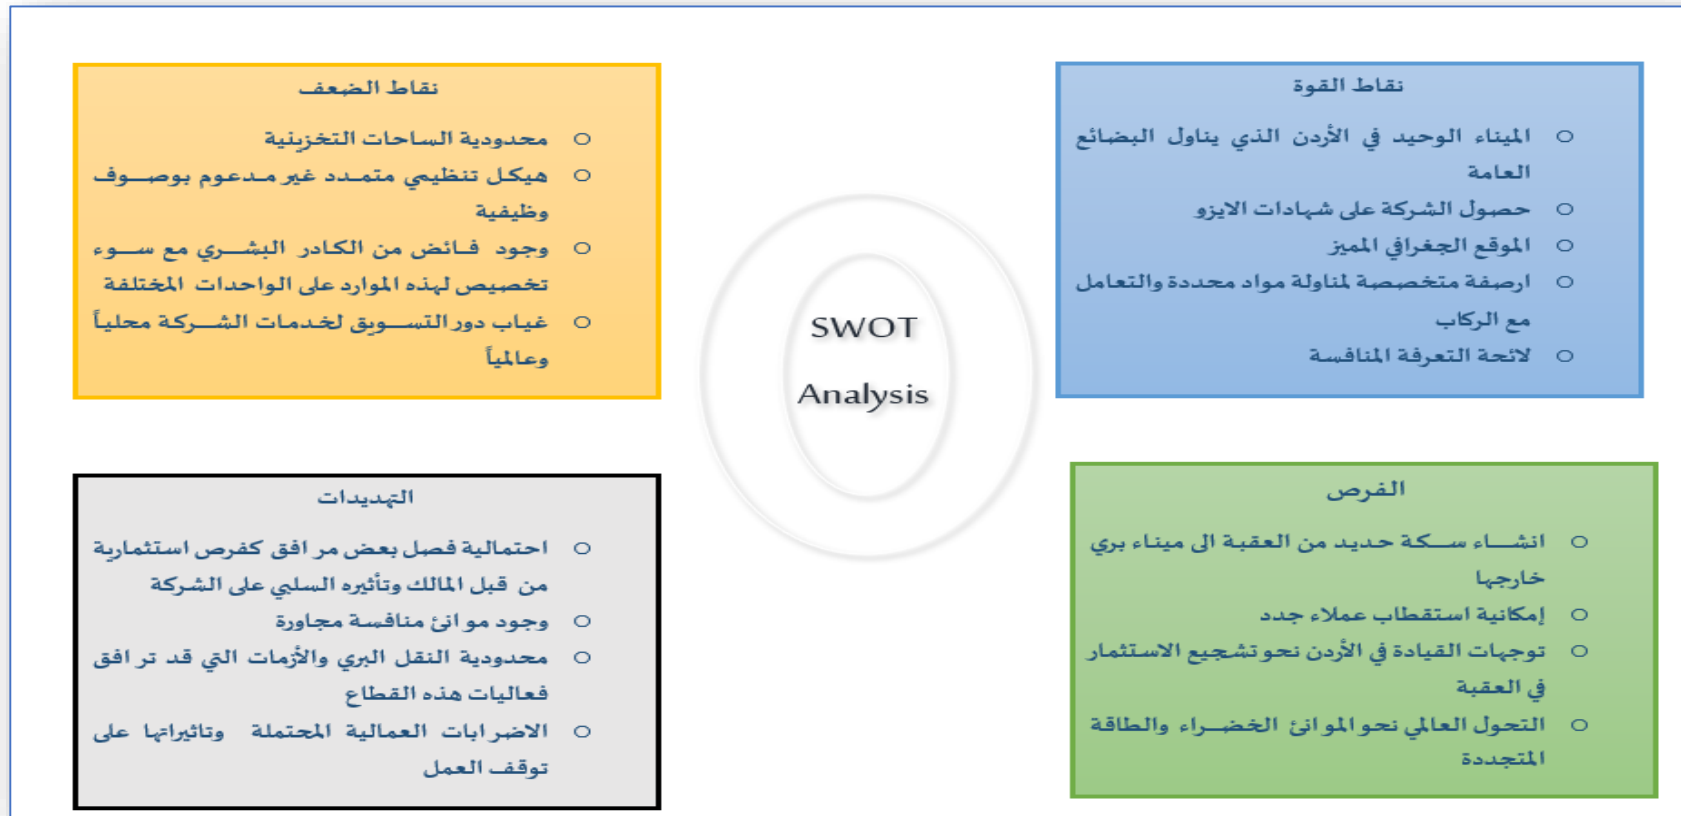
نقاط القوة

○ الميناء الوحيد في الأردن الذي يناول البضائع العامة
○ حصول الشركة على شهادات الايزو
○ الموقع الجغرافي المميز
○ ارصفة متخصصة لمناولة مواد محددة والتعامل مع الركاب
○ لائحة التعرفة المنافسة

نقاط الضعف

○ محدودية الساحات التخزينية
○ هيكل تنظيمي متمدد غير مدعوم بوصوف وظيفية
○ وجود فائض من الكادر البشري مع سوء تخصيص لهذه الموارد على الواحدات المختلفة
○ غياب دور التسويق لخدمات الشركة محلياً وعالمياً

SWOT

Analysis

الفرص

○ انشاء سكة حديد من العقبة الى ميناء بري خارجها
○ إمكانية استقطاب عملاء جدد
○ توجهات القيادة في الأردن نحو تشجيع الاستثمار في العقبة
○ التحول العالمي نحو الموانئ الخضراء والطاقة المتجددة

التهديدات

○ احتمالية فصل بعض مر افق كفرص استثمارية من قبل المالك وتأثيره السلبي على الشركة
○ وجود موانئ منافسة مجاورة
○ محدودية النقل البري والأزمات التي قد تر افق فعاليات هذه القطاع
○ الاضرابات العمالية المحتملة وتاثيراتها على توقف العمل